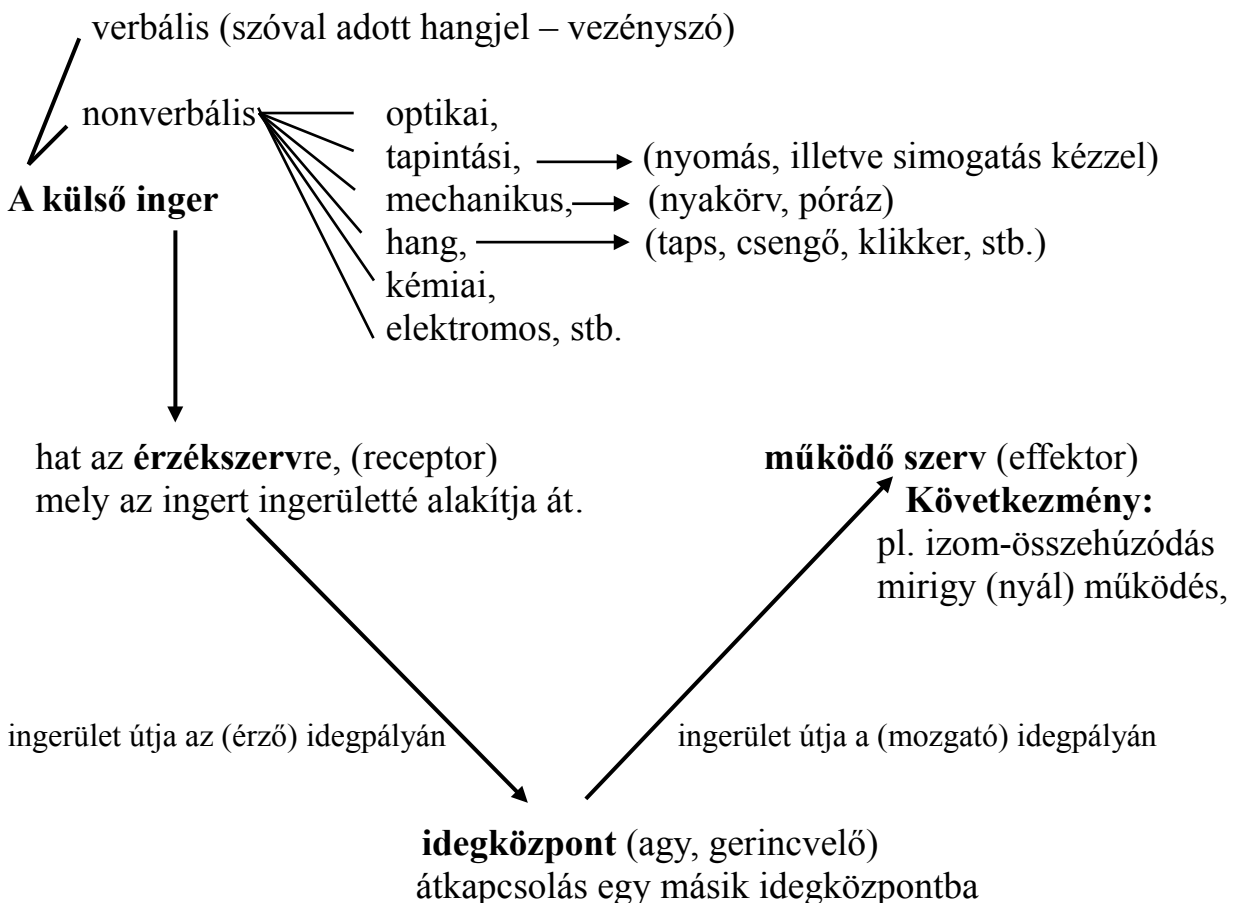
verbális (szóval adott hangjel – vezényszó)

nonverbális

optikai,
tapintási, (nyomás, illetve simogatás kézzel)
mechanikus, (nyakörv, póráz)
hang, (taps, csengő, klikker, stb.)
kémiai,
elektromos, stb.

A külső inger

hat az érzékszervre, (receptor) mely az ingert ingerületté alakítja át.

működő szerv (effektor)
Következmény:
pl. izom-összehúzódás
mirigy (nyál) működés,

ingerület útja az (érző) idegpályán

ingerület útja a (mozgató) idegpályán

idegközpont (agy, gerincvelő)
átkapcsolás egy másik idegközpontba